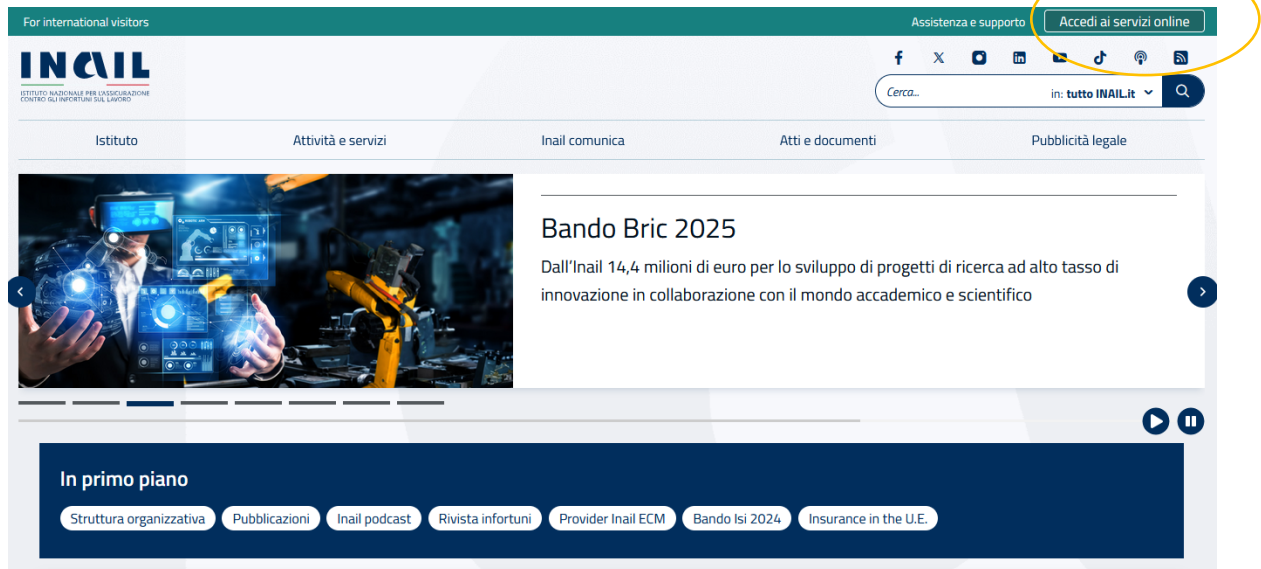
For international visitors

Assistenza e supporto

Accedi ai servizi online

INAIL
ISTITUTO NAZIONALE PER L'ASSICURAZIONE CONTRO GLI INFORTUNI SUL LAVORO

Cerca...

in: tutto INAIL.it

Istituto

Attività e servizi

Inail comunica

Atti e documenti

Pubblicità legale

Bando Bric 2025

Dall'Inail 14,4 milioni di euro per lo sviluppo di progetti di ricerca ad alto tasso di innovazione in collaborazione con il mondo accademico e scientifico

In primo piano

Struttura organizzativa

Pubblicazioni

Inail podcast

Rivista infortuni

Provider Inail ECM

Bando Isi 2024

Insurance in the U.E.